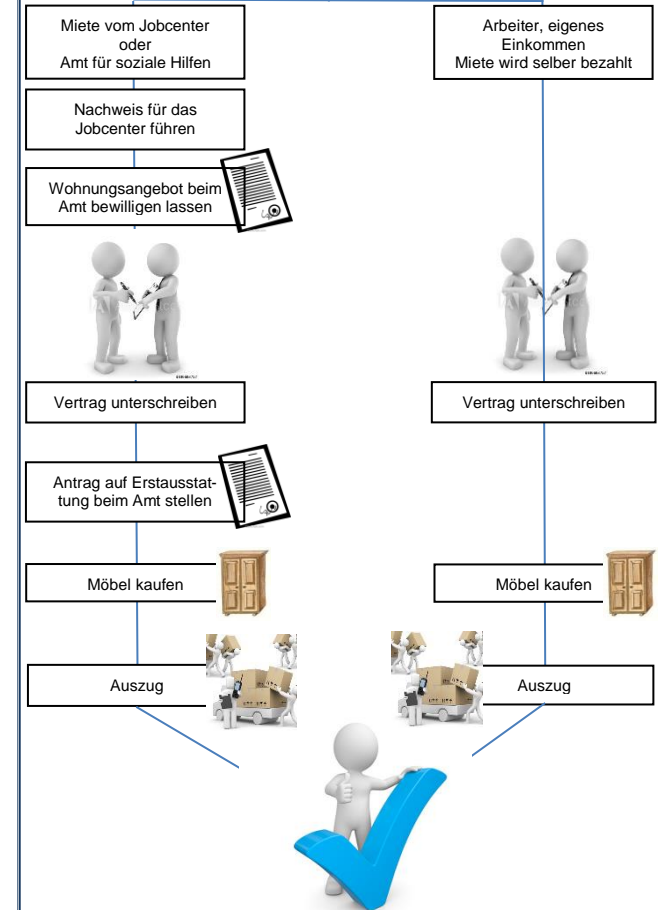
Miete vom Jobcenter oder Amt für soziale Hilfen

Arbeiter, eigenes Einkommen Miete wird selber bezahlt

Nachweis für das Jobcenter führen

Wohnungsangebot beim Amt bewilligen lassen

Vertrag unterschreiben

Vertrag unterschreiben

Antrag auf Erstausstattung beim Amt stellen

Möbel kaufen

Möbel kaufen

Auszug

Auszug